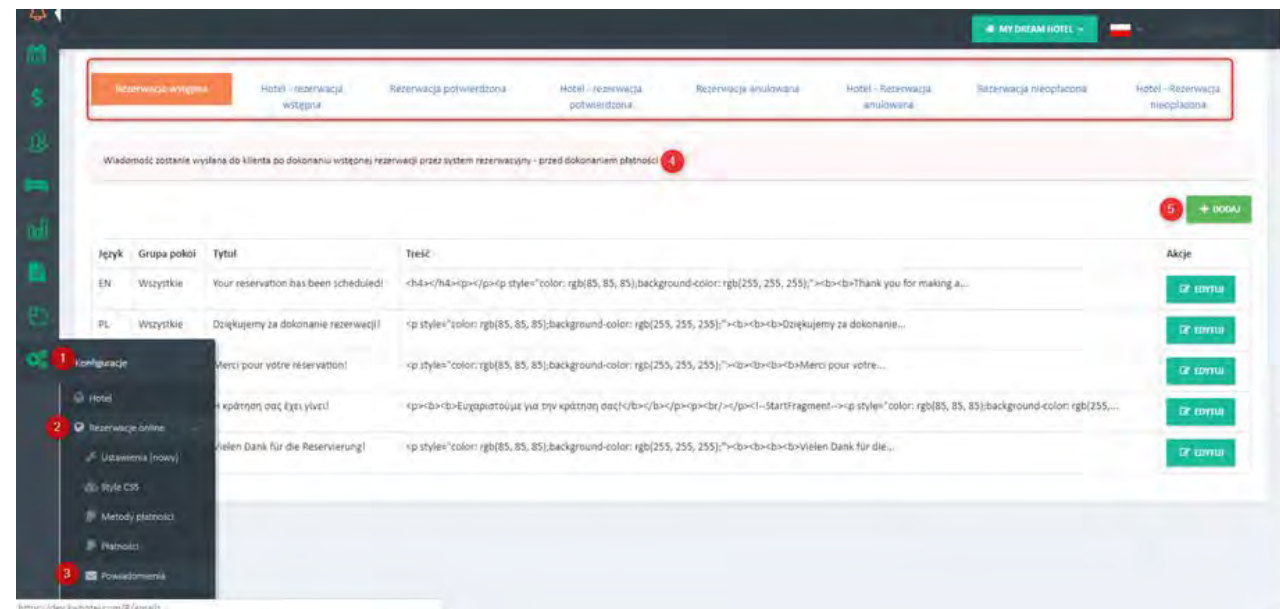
MY DREAM HOTEL

Rezerwacja wstępna | Hotel - rezerwacja wstępna | Rezerwacja potwierdzona | Hotel - rezerwacja potwierdzona | Rezerwacja anulowana | Hotel - Rezerwacja anulowana | Rezerwacja nieopłacona | Hotel - Rezerwacja nieopłacona

Wiadomość zostanie wysłana do klienta po dokonaniu wstępnej rezerwacji przez system rezerwacyjny - przed dokonaniem płatności 4

5 + DODAJ

| Język | Grupa pokoi | Tytuł | Treść | Akcje |
|---|---|---|---|---|
| EN | Wszystkie | Your reservation has been scheduled! | <h4></h4><p></p><p style="color: rgb(85, 85, 85);background-color: rgb(255, 255, 255);"><b><b>Thank you for making a... | EDYTUJ |
| PL | Wszystkie | Dziękujemy za dokonanie rezerwacji! | <p style="color: rgb(85, 85, 85);background-color: rgb(255, 255, 255);"><b><b><b>Dziękujemy za dokonanie... | EDYTUJ |
| | | Merci pour votre reservation! | <p style="color: rgb(85, 85, 85);background-color: rgb(255, 255, 255);"><b><b><b>Merci pour votre... | EDYTUJ |
| | | η κράτηση σας έχει γίνει! | <p><b><b>Ευχαριστούμε για την κράτηση σας!</b></b></p><p><br/></p><!--StartFragment--><p style="color: rgb(85, 85, 85);background-color: rgb(255,... | EDYTUJ |
| | | Vielen Dank für die Reservierung! | <p style="color: rgb(85, 85, 85);background-color: rgb(255, 255, 255);"><b><b><b>Vielen Dank für die... | EDYTUJ |

1 Konfiguracje
Hotel
2 Rezerwacje online
Ustawienia (nowy)
Style CSS
Metody płatności
Płatności
3 Powiadomienia

https://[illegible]